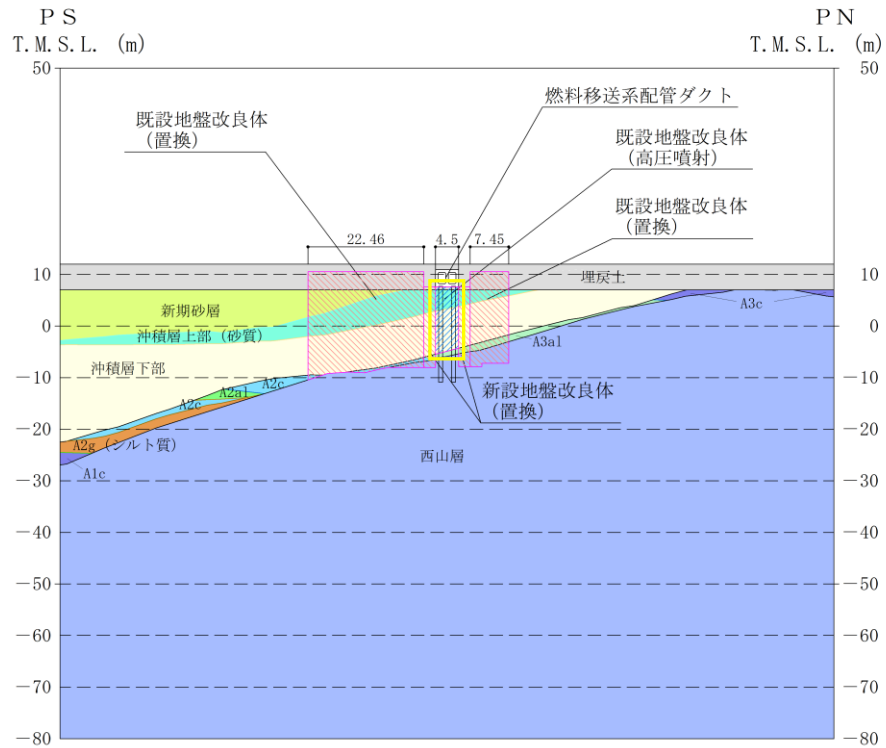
PS
T.M.S.L. (m)

PN
T.M.S.L. (m)

50
10
0
−10
−20
−30
−40
−50
−60
−70
−80

50
10
0
−10
−20
−30
−40
−50
−60
−70
−80

既設地盤改良体
（置換）

燃料移送系配管ダクト

既設地盤改良体
（高圧噴射）

既設地盤改良体
（置換）

22.46
4.5
7.45

埋戻土

新期砂層
沖積層上部（砂質）
沖積層下部

A3c
A3al

A2c
A2al
A2c
A2g（シルト質）
A1c

新設地盤改良体
（置換）

西山層